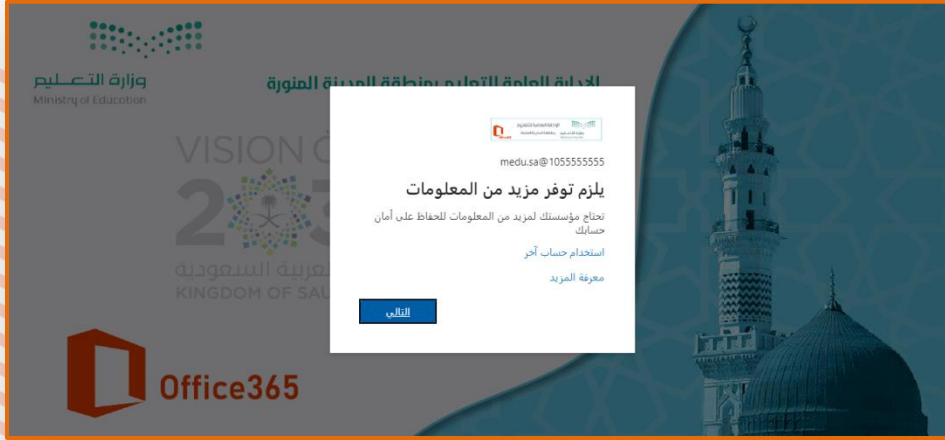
وزارة التعليم
Ministry of Education

الإدارة العامة للتعليم بمنطقة المدينة المنورة

VISION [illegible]
2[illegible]3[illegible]
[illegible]العربية السعودية
KINGDOM OF SAU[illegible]

Office365

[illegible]

1055555555@medu.sa

يلزم توفر مزيد من المعلومات

تحتاج مؤسستك لمزيد من المعلومات للحفاظ على أمان حسابك

استخدام حساب آخر

معرفة المزيد

التالي